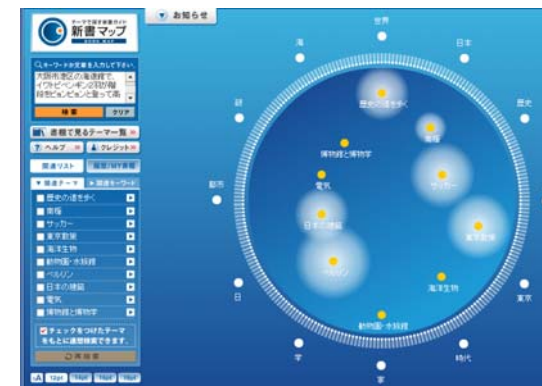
テーマで探す新書ガイド
新書マップ

お知らせ

Qキーワードか文章を入力して下さい。
大阪市港区の海遊館で、イワトビペンギンの羽が抜けてピンピンと言って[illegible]

検索
クリア

書棚で見るテーマ一覧
? ヘルプ
クレジット

関連リスト
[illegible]

関連テーマ
関連キーワード

歴史の道を歩く
築城
サッカー
東京散策
海洋生物
動物園・水族館
ペルシャ
日本の建築
電気
博物館と博物学

チェックをつけたテーマをもとに連想検索できます。
再検索

12pt 14pt 16pt 18pt

世界
日本
歴史
東京
時代
家
宇
日
都市
鉄
海

歴史の道を歩く
築城
博物館と博物学
電気
サッカー
日本の建築
東京散策
ペルシャ
海洋生物
動物園・水族館